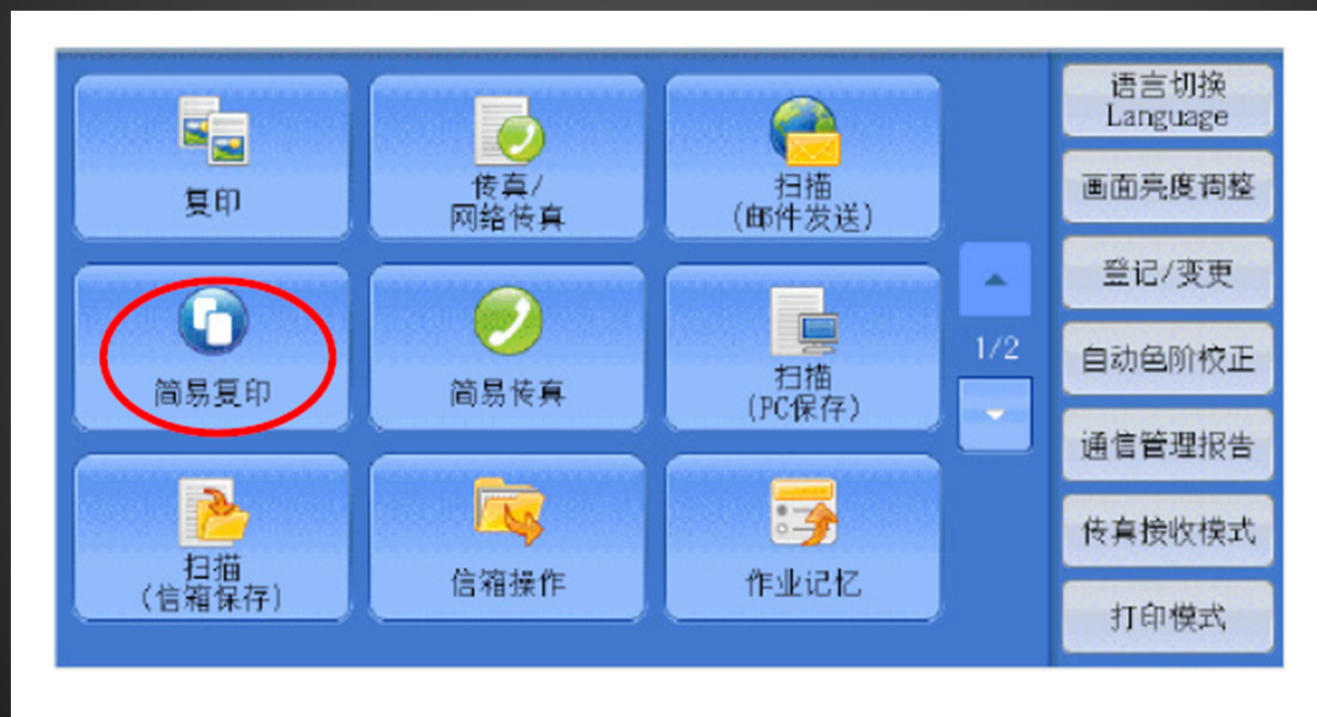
复印

传真/
网络传真

扫描
(邮件发送)

简易复印

简易传真

扫描
(PC保存)

扫描
(信箱保存)

信箱操作

作业记忆

1/2

语言切换
Language

画面亮度调整

登记/变更

自动色阶校正

通信管理报告

传真接收模式

打印模式